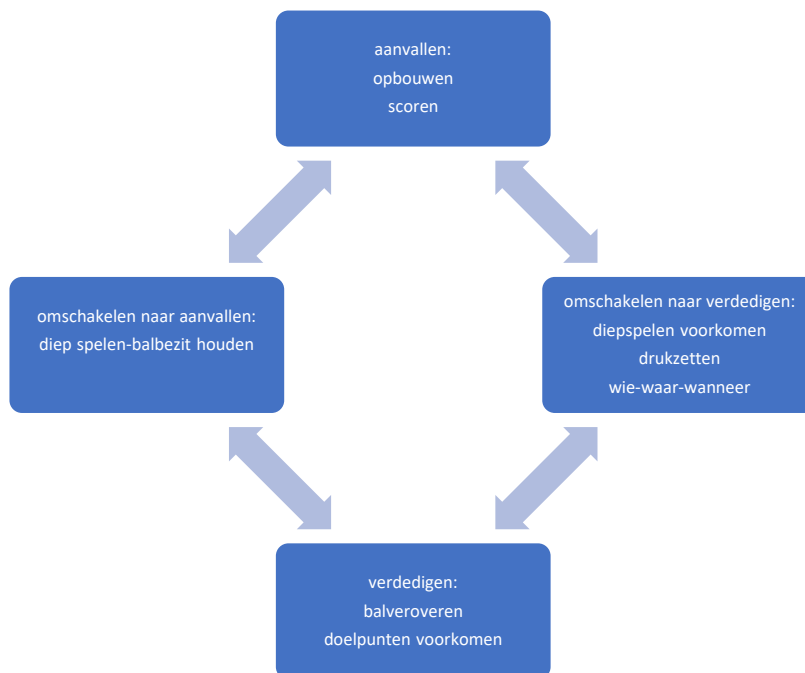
aanvallen:
opbouwen
scoren

omschakelen naar aanvallen:
diep spelen-balbezit houden

omschakelen naar verdedigen:
diepspelen voorkomen
drukzetten
wie-waar-wanneer

verdedigen:
balveroveren
doelpunten voorkomen